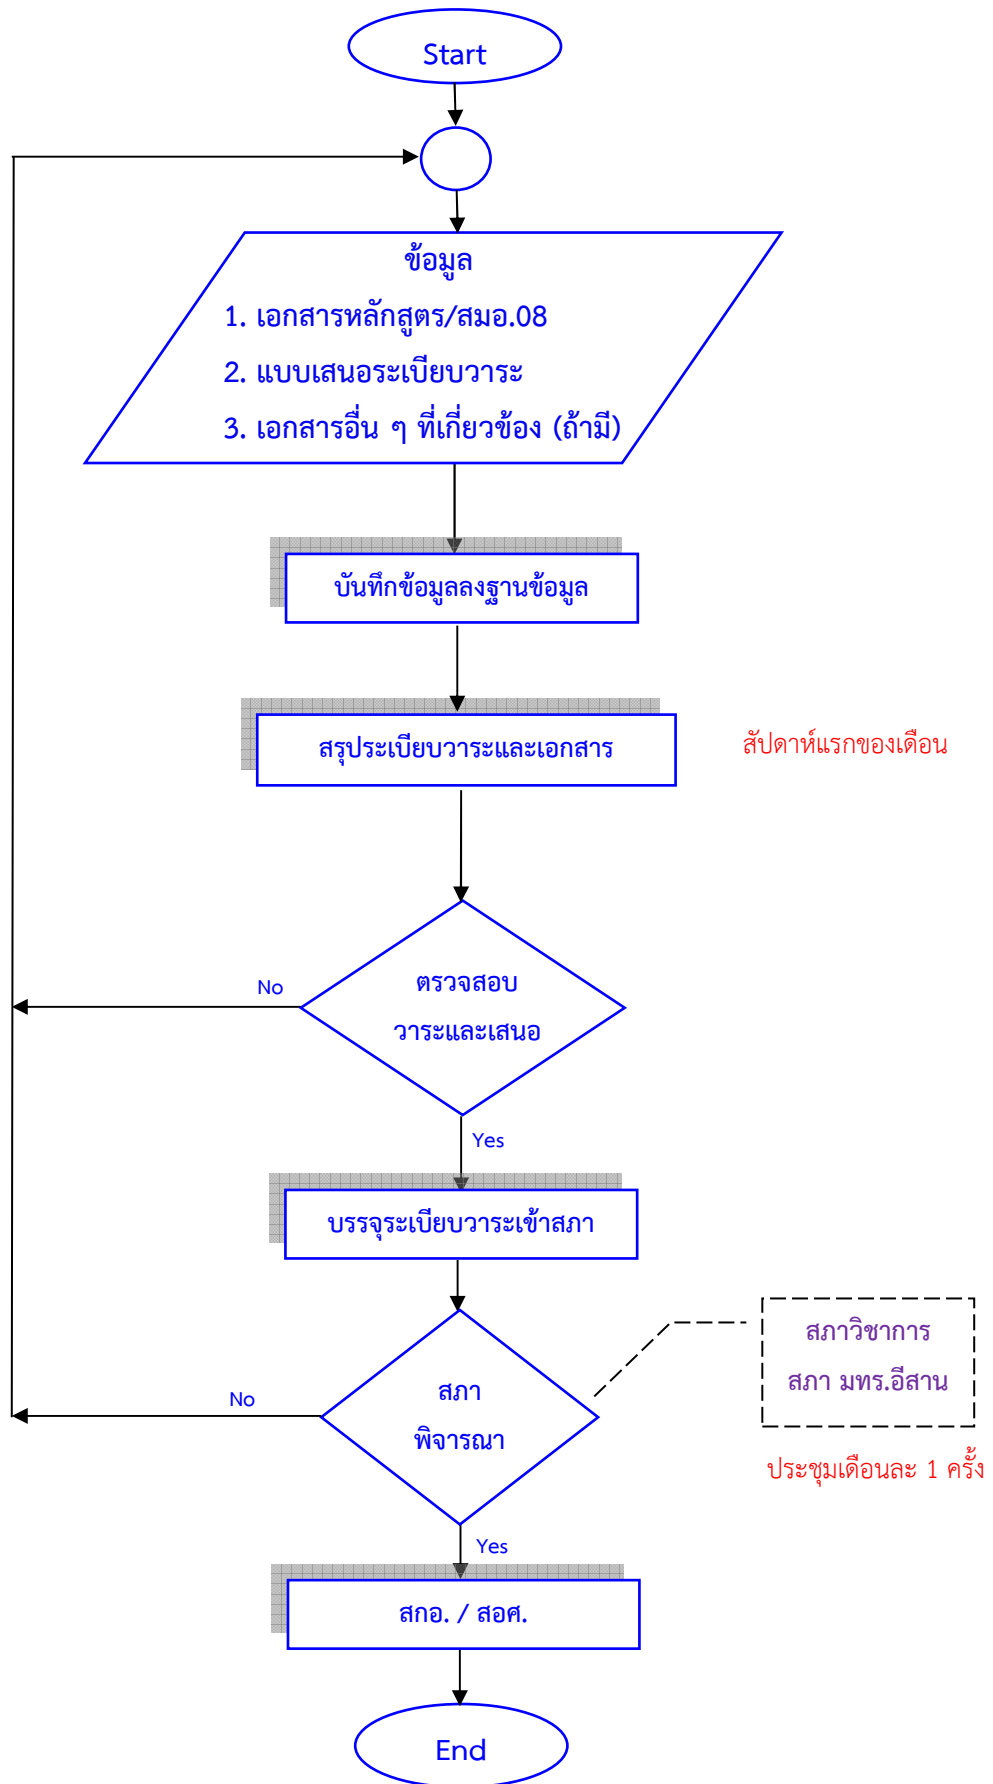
Start

ข้อมูล
1. เอกสารหลักสูตร/สมอ.08
2. แบบเสนอระเบียบวาระ
3. เอกสารอื่น ๆ ที่เกี่ยวข้อง (ถ้ามี)

บันทึกข้อมูลลงฐานข้อมูล

สรุประเบียบวาระและเอกสาร

สัปดาห์แรกของเดือน

No

ตรวจสอบ
วาระและเสนอ

Yes

บรรจุระเบียบวาระเข้าสภา

สภาวิชาการ
สภา มทร.อีสาน

No

สภา
พิจารณา

ประชุมเดือนละ 1 ครั้ง

Yes

สกอ. / สอศ.

End